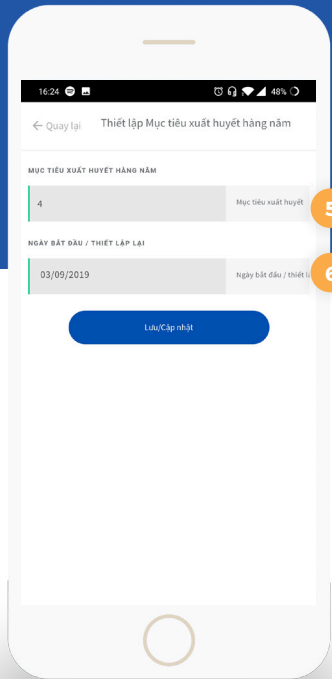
16:24

48%

← Quay lại

Thiết lập Mục tiêu xuất huyết hàng năm

MỤC TIÊU XUẤT HUYẾT HÀNG NĂM

4

Mục tiêu xuất huyết

5

NGÀY BẮT ĐẦU / THIẾT LẬP LẠI

03/09/2019

Ngày bắt đầu / thiết lậ

6

Lưu/Cập nhật